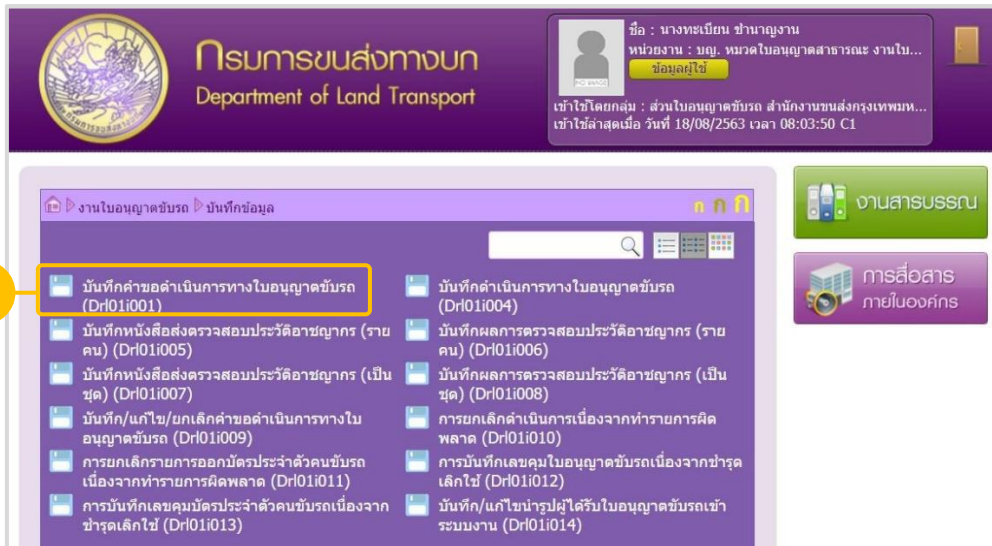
กรมการขนส่งทางบก
Department of Land Transport

NO IMAGE

ชื่อ : นางทะเบียน ชำนาญงาน
หน่วยงาน : บญ. หมวดใบอนุญาตสาธารณะ งานใบ...
ข้อมูลผู้ใช้
เข้าใช้โดยกลุ่ม : ส่วนใบอนุญาตขับรถ สำนักงานขนส่งกรุงเทพมห...
เข้าใช้ล่าสุดเมื่อ วันที่ 18/08/2563 เวลา 08:03:50 C1

งานใบอนุญาตขับรถ บันทึกข้อมูล

ก ก ก

งานสารบรรณ

การสื่อสาร ภายในองค์กร

บันทึกคำขอดำเนินการทางใบอนุญาตขับรถ (Drl01i001)

บันทึกหนังสือส่งตรวจสอบประวัติอาชญากร (รายคน) (Drl01i005)

บันทึกหนังสือส่งตรวจสอบประวัติอาชญากร (เป็นชุด) (Drl01i007)

บันทึก/แก้ไข/ยกเลิกคำขอดำเนินการทางใบอนุญาตขับรถ (Drl01i009)

การยกเลิกรายการออกบัตรประจำตัวคนขับรถเนื่องจากทำรายการผิดพลาด (Drl01i011)

การบันทึกเลขคุมบัตรประจำตัวคนขับรถเนื่องจากชำรุดเสียใช้ (Drl01i013)

บันทึกดำเนินการทางใบอนุญาตขับรถ (Drl01i004)

บันทึกผลการตรวจสอบประวัติอาชญากร (รายคน) (Drl01i006)

บันทึกผลการตรวจสอบประวัติอาชญากร (เป็นชุด) (Drl01i008)

การยกเลิกดำเนินการเนื่องจากทำรายการผิดพลาด (Drl01i010)

การบันทึกเลขคุมใบอนุญาตขับรถเนื่องจากชำรุดเสียใช้ (Drl01i012)

บันทึก/แก้ไขนำรูปผู้ได้รับใบอนุญาตขับรถเข้าระบบงาน (Drl01i014)